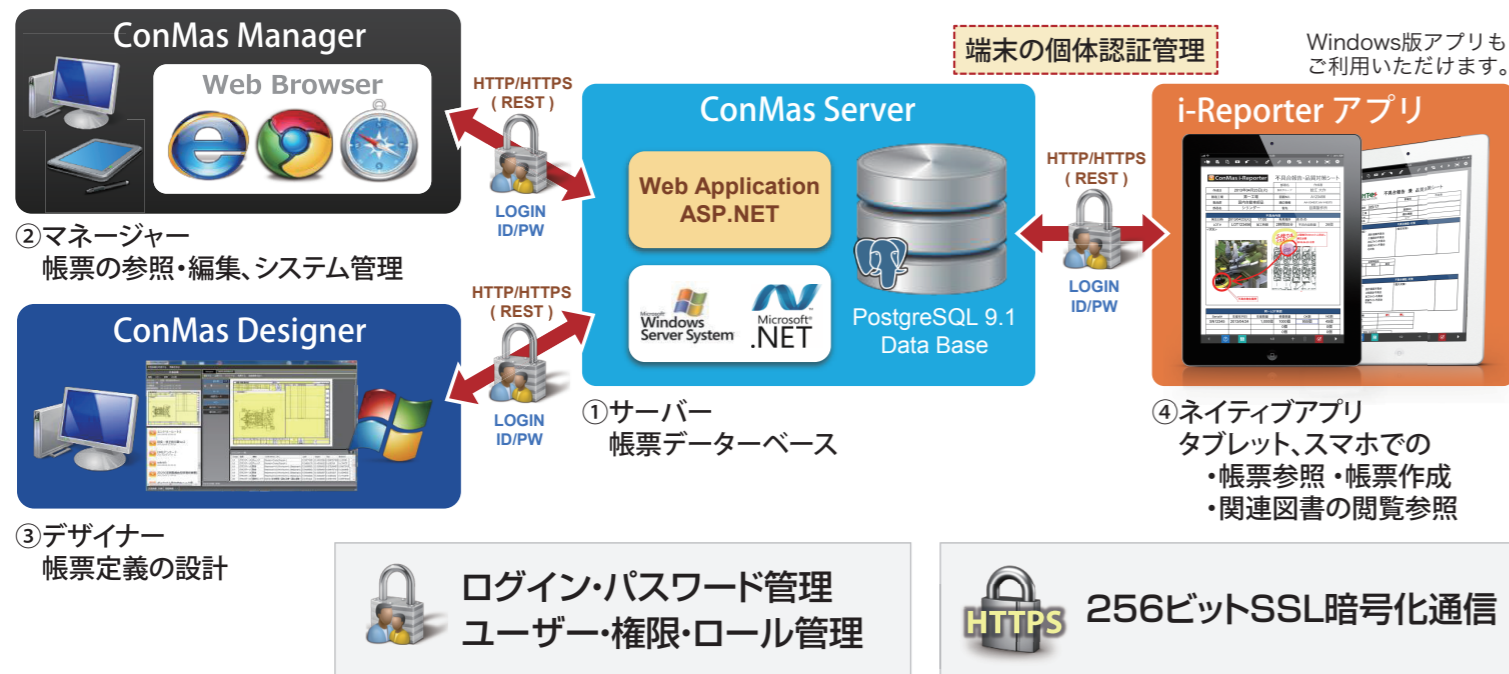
ConMas Manager

Web Browser

②マネージャー
帳票の参照・編集、システム管理

HTTP/HTTPS
( REST )

LOGIN
ID/PW

ConMas Designer

③デザイナー
帳票定義の設計

HTTP/HTTPS
( REST )

LOGIN
ID/PW

ConMas Server

Web Application
ASP.NET

Microsoft Windows Server System

Microsoft .NET

PostgreSQL 9.1
Data Base

①サーバー
帳票データーベース

端末の個体認証管理

HTTP/HTTPS
( REST )

LOGIN
ID/PW

Windows版アプリも
ご利用いただけます。

i-Reporter アプリ

④ネイティブアプリ
タブレット、スマホでの
・帳票参照 ・帳票作成
・関連図書の閲覧参照

ログイン・パスワード管理
ユーザー・権限・ロール管理

HTTPS

256ビットSSL暗号化通信